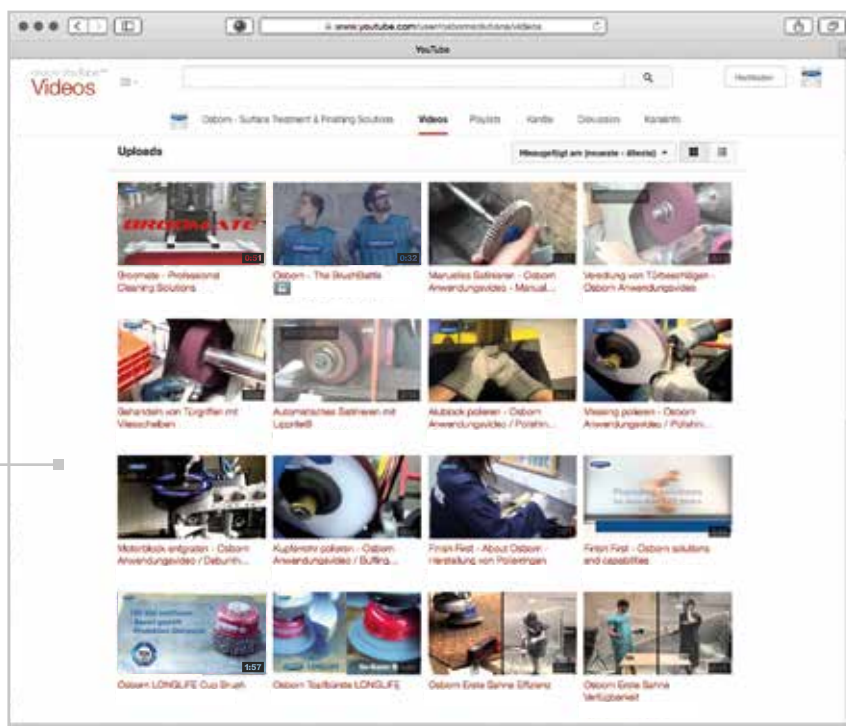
www.youtube.com/user/osbornsolutions/videos

YouTube

osborn youtube™
Videos

Hochladen

Osborn - Surface Treatment & Finishing Solutions Videos Playlists Kanäle Diskussion Kanalinfo

Uploads

Hinzugefügt am (neueste - älteste) ▾

BROOMATE

0:51
Broomate - Professional Cleaning Solutions

0:32
Osborn - The BrushBattle

Manuelles Satinieren - Osborn Anwendungsvideo - Manual...

Veredlung von Türbeschlägen - Osborn Anwendungsvideo

Behandeln von Türgriffen mit Vliesscheiben

Automatisches Satinieren mit Lippinfix®

Alublock polieren - Osborn Anwendungsvideo / Polishin...

Messing polieren - Osborn Anwendungsvideo / Polishin...

Motorblock entgraten - Osborn Anwendungsvideo / Deburrin...

Kupferrohr polieren - Osborn Anwendungsvideo / Buffing...

Finish First - About Osborn - Herstellung von Polierringen

Finish First - Osborn solutions and capabilities

1:57
Osborn LONGLIFE Cup Brush

Osborn Topfbürste LONGLIFE

Osborn Erste Sahne Effizienz

Osborn Erste Sahne Verfügbarkeit